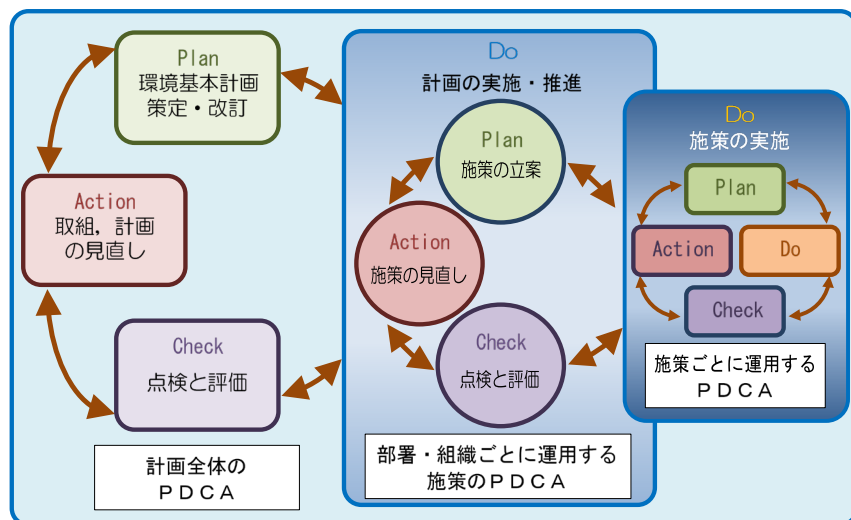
Plan
環境基本計画
策定・改訂

Action
取組，計画
の見直し

Check
点検と評価

計画全体の
ＰＤＣＡ

Do
計画の実施・推進

Plan
施策の立案

Action
施策の見直し

Check
点検と評価

部署・組織ごとに運用する
施策のＰＤＣＡ

Do
施策の実施

Plan

Action

Do

Check

施策ごとに運用する
ＰＤＣＡ